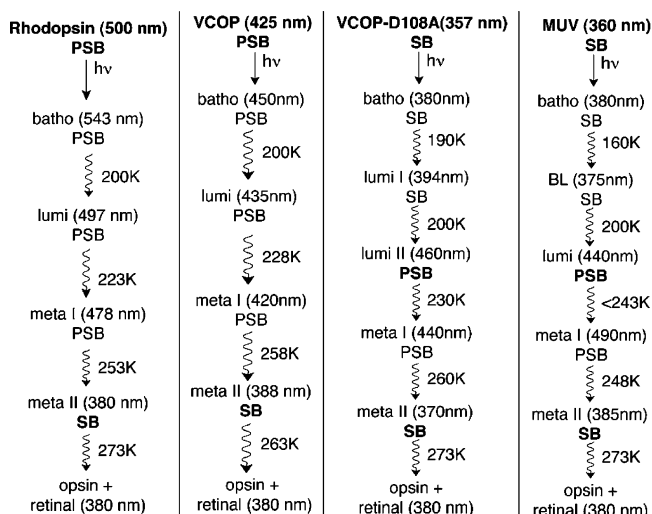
Rhodopsin (500 nm)
PSB
hν
batho (543 nm)
PSB
200K
lumi (497 nm)
PSB
223K
meta I (478 nm)
PSB
253K
meta II (380 nm)
SB
273K
opsin + retinal (380 nm)

VCOP (425 nm)
PSB
hν
batho (450nm)
PSB
200K
lumi (435nm)
PSB
228K
meta I (420nm)
PSB
258K
meta II (388 nm)
SB
263K
opsin + retinal (380 nm)

VCOP-D108A(357 nm)
SB
hν
batho (380nm)
SB
190K
lumi I (394nm)
SB
200K
lumi II (460nm)
PSB
230K
meta I (440nm)
PSB
260K
meta II (370nm)
SB
273K
opsin + retinal (380 nm)

MUV (360 nm)
SB
hν
batho (380nm)
SB
160K
BL (375nm)
SB
200K
lumi (440nm)
PSB
<243K
meta I (490nm)
PSB
248K
meta II (385nm)
SB
273K
opsin + retinal (380 nm)